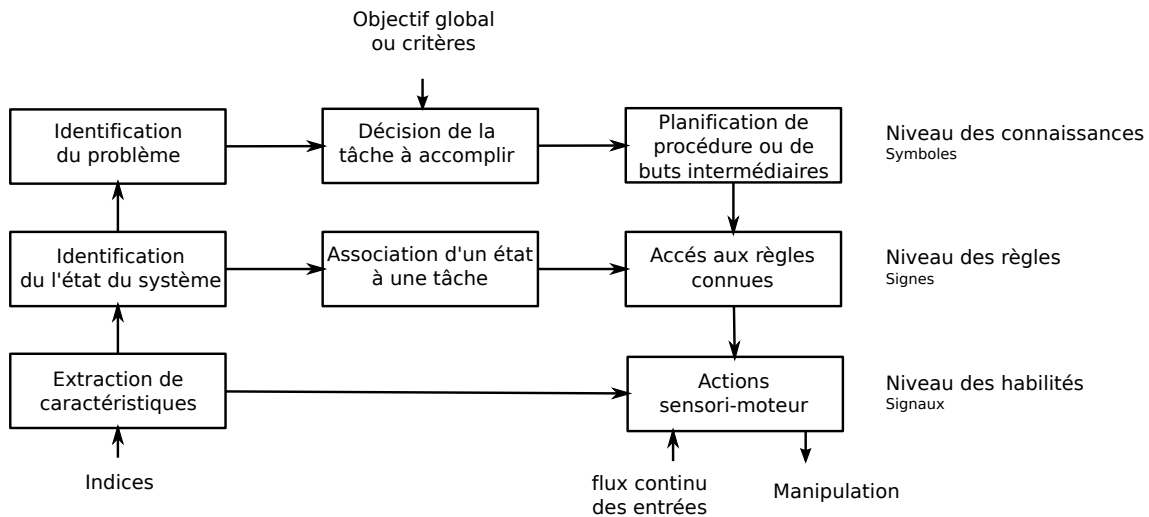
Objectif global ou critères

Identification du problème

Décision de la tâche à accomplir

Planification de procédure ou de buts intermédiaires

Niveau des connaissances
Symboles

Identification du l'état du système

Association d'un état à une tâche

Accés aux règles connues

Niveau des règles
Signes

Extraction de caractéristiques

Actions sensori-moteur

Niveau des habilités
Signaux

Indices

flux continu des entrées

Manipulation